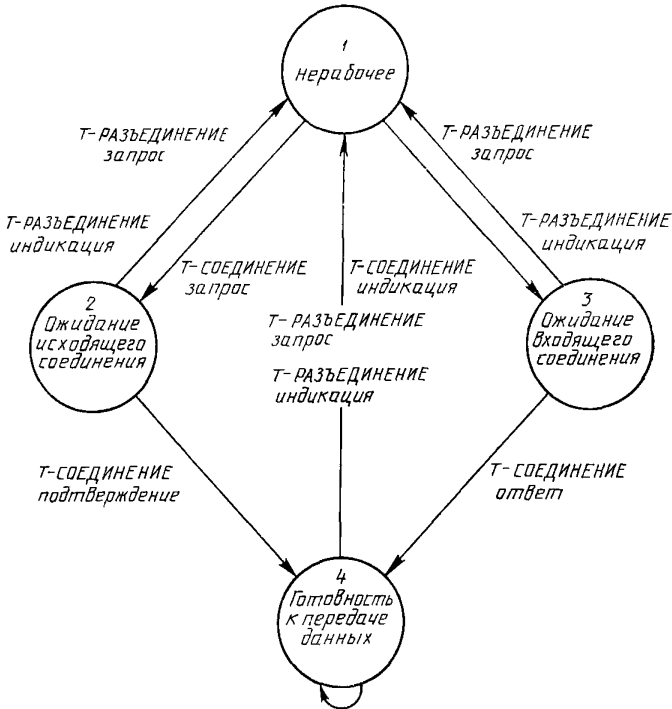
1
нерабочее

Т-РАЗЪЕДИНЕНИЕ
запрос

Т-РАЗЪЕДИНЕНИЕ
запрос

Т-РАЗЪЕДИНЕНИЕ
индикация

Т-СОЕДИНЕНИЕ
запрос

Т-СОЕДИНЕНИЕ
индикация

Т-РАЗЪЕДИНЕНИЕ
индикация

2
Ожидание
исходящего
соединения

Т-РАЗЪЕДИНЕНИЕ
запрос

Т-РАЗЪЕДИНЕНИЕ
индикация

3
Ожидание
входящего
соединения

Т-СОЕДИНЕНИЕ
подтверждение

Т-СОЕДИНЕНИЕ
ответ

4
Готовность
к передаче
данных